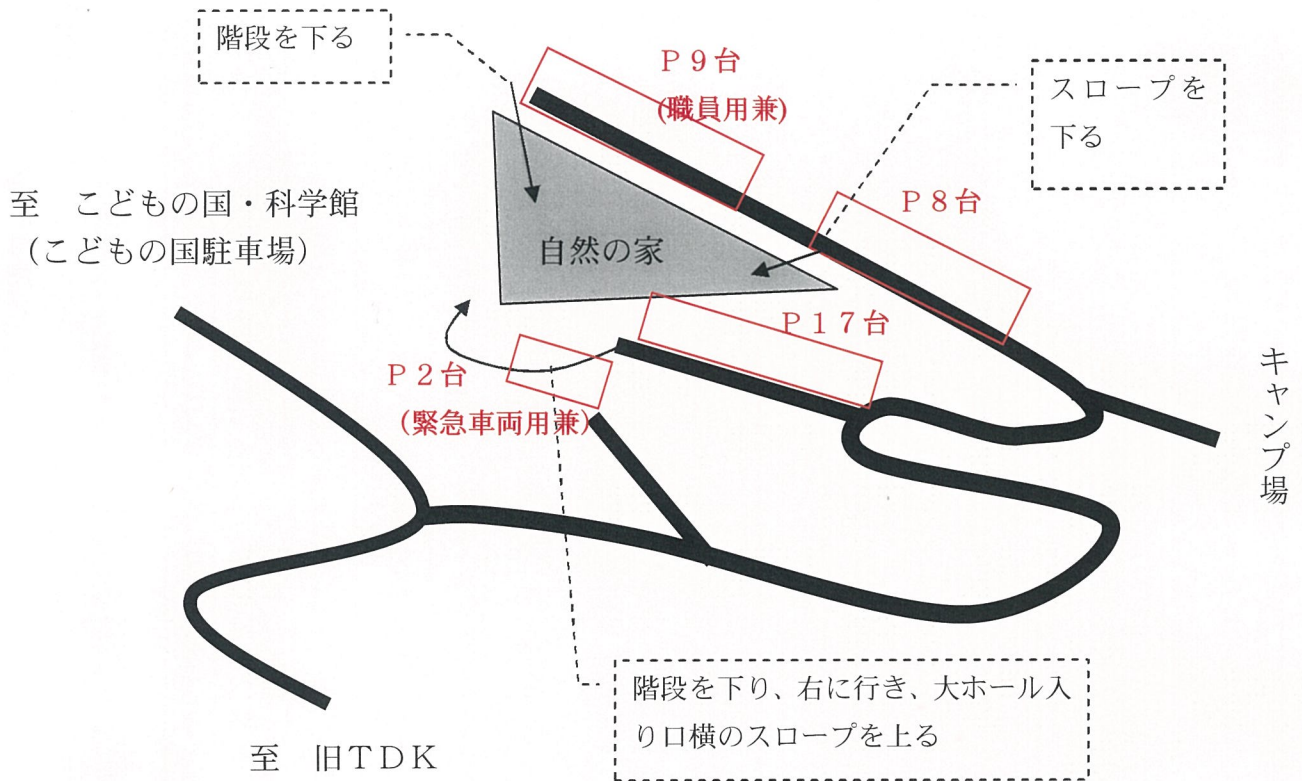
階段を下る

P9台
(職員用兼)

スロープを下る

至　こどもの国・科学館
（こどもの国駐車場）

P8台

自然の家

P17台

P2台
(緊急車両用兼)

キャンプ場

階段を下り、右に行き、大ホール入り口横のスロープを上る

至　旧TDK